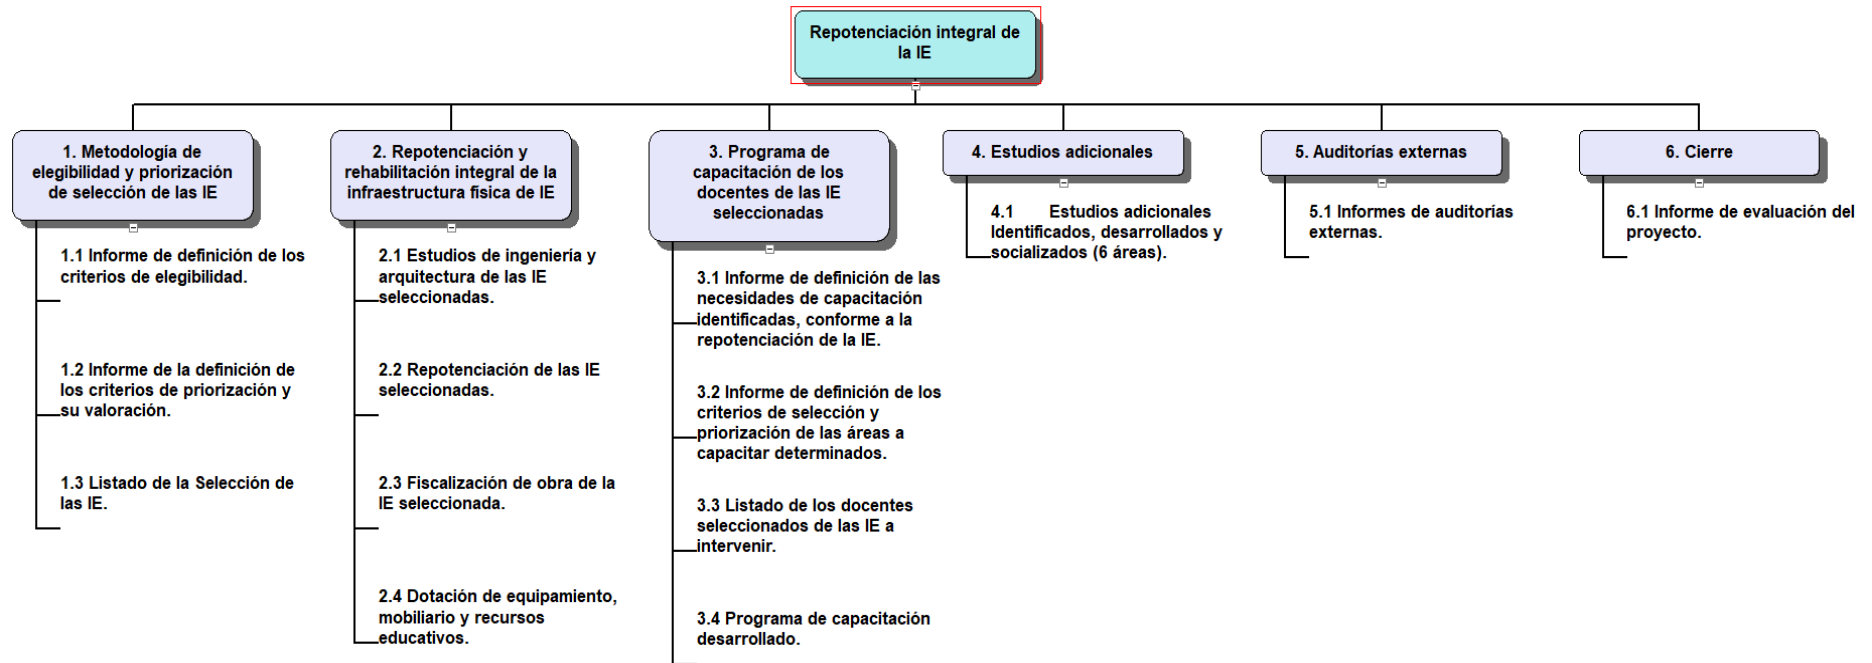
Repotenciación integral de la IE

1. Metodología de elegibilidad y priorización de selección de las IE

1.1 Informe de definición de los criterios de elegibilidad.

1.2 Informe de la definición de los criterios de priorización y su valoración.

1.3 Listado de la Selección de las IE.

2. Repotenciación y rehabilitación integral de la infraestructura física de IE

2.1 Estudios de ingeniería y arquitectura de las IE seleccionadas.

2.2 Repotenciación de las IE seleccionadas.

2.3 Fiscalización de obra de la IE seleccionada.

2.4 Dotación de equipamiento, mobiliario y recursos educativos.

3. Programa de capacitación de los docentes de las IE seleccionadas

3.1 Informe de definición de las necesidades de capacitación identificadas, conforme a la repotenciación de la IE.

3.2 Informe de definición de los criterios de selección y priorización de las áreas a capacitar determinados.

3.3 Listado de los docentes seleccionados de las IE a intervenir.

3.4 Programa de capacitación desarrollado.

4. Estudios adicionales

4.1 Estudios adicionales Identificados, desarrollados y socializados (6 áreas).

5. Auditorías externas

5.1 Informes de auditorías externas.

6. Cierre

6.1 Informe de evaluación del proyecto.